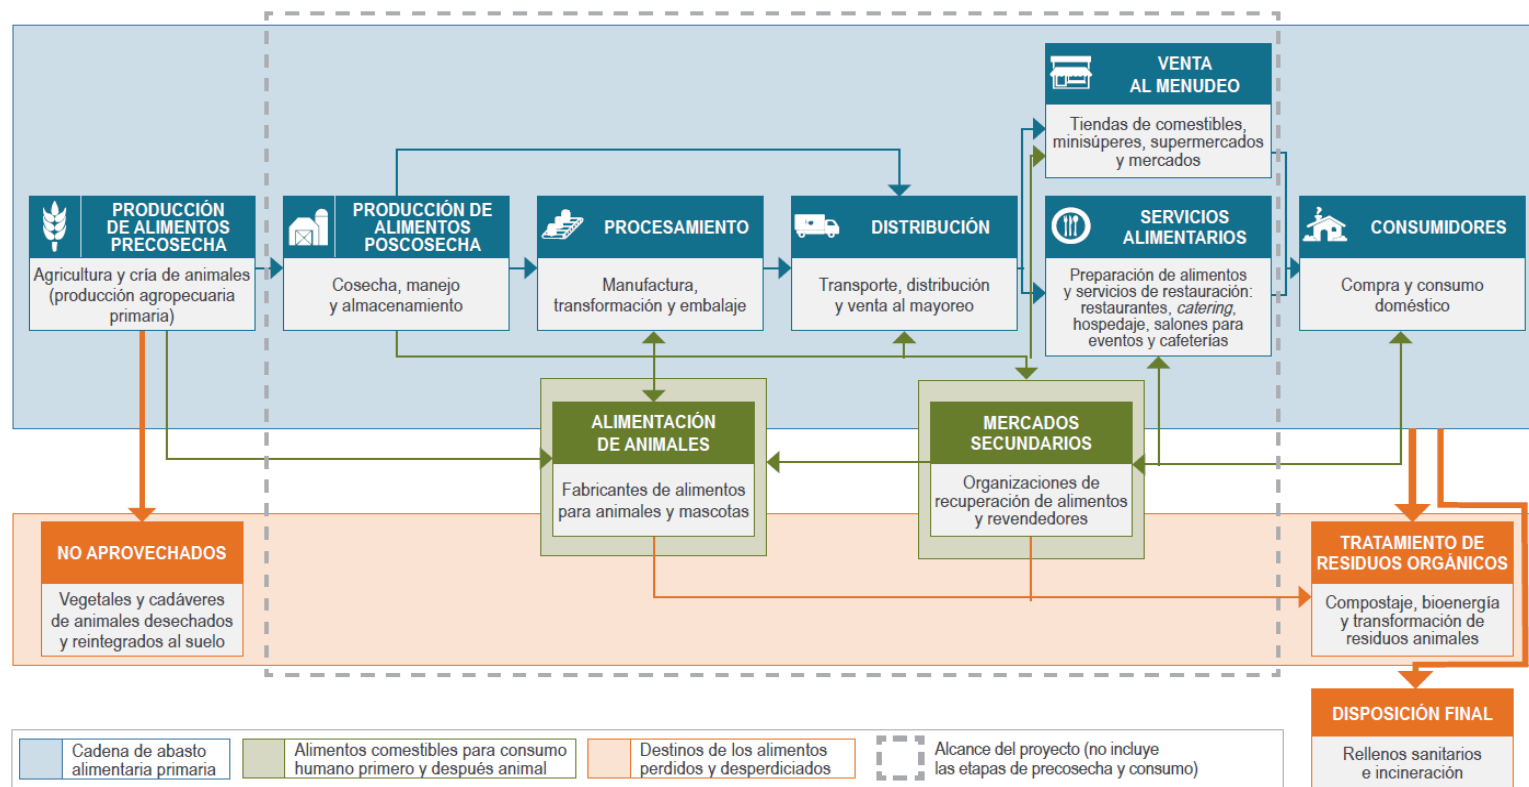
VENTA AL MENUDEO

Tiendas de comestibles, minisúperes, supermercados y mercados

PRODUCCIÓN DE ALIMENTOS PRECOSECHA

Agricultura y cría de animales (producción agropecuaria primaria)

PRODUCCIÓN DE ALIMENTOS POSCOSECHA

Cosecha, manejo y almacenamiento

PROCESAMIENTO

Manufactura, transformación y embalaje

DISTRIBUCIÓN

Transporte, distribución y venta al mayoreo

SERVICIOS ALIMENTARIOS

Preparación de alimentos y servicios de restauración: restaurantes, *catering*, hospedaje, salones para eventos y cafeterías

CONSUMIDORES

Compra y consumo doméstico

ALIMENTACIÓN DE ANIMALES

Fabricantes de alimentos para animales y mascotas

MERCADOS SECUNDARIOS

Organizaciones de recuperación de alimentos y revendedores

NO APROVECHADOS

Vegetales y cadáveres de animales desechados y reintegrados al suelo

TRATAMIENTO DE RESIDUOS ORGÁNICOS

Compostaje, bioenergía y transformación de residuos animales

DISPOSICIÓN FINAL

Rellenos sanitarios e incineración

Cadena de abasto alimentaria primaria

Alimentos comestibles para consumo humano primero y después animal

Destinos de los alimentos perdidos y desperdiciados

Alcance del proyecto (no incluye las etapas de precosecha y consumo)